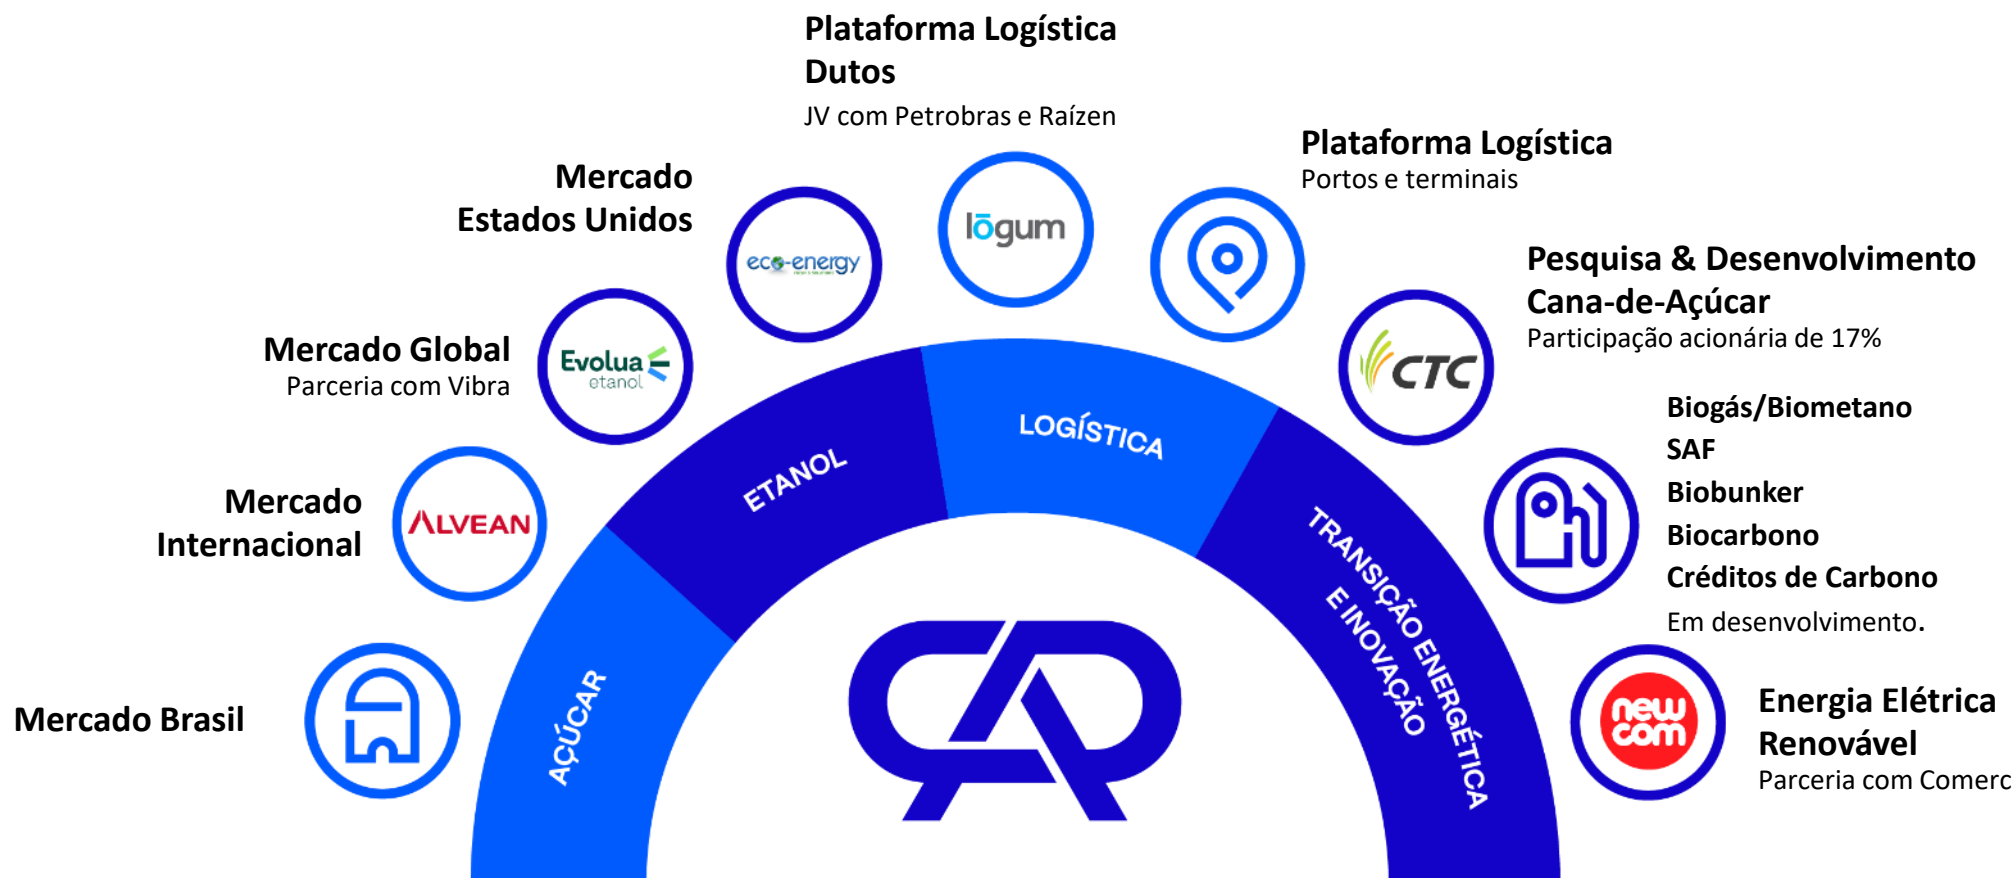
Plataforma Logística Dutos
JV com Petrobras e Raízen

Plataforma Logística
Portos e terminais

Mercado Estados Unidos

Pesquisa & Desenvolvimento Cana-de-Açúcar
Participação acionária de 17%

Mercado Global
Parceria com Vibra

Biogás/Biometano
SAF
Biobunker
Biocarbono
Créditos de Carbono
Em desenvolvimento.

Mercado Internacional

Mercado Brasil

Energia Elétrica Renovável
Parceria com Comerc

eco-energy
lōgum
Evolua etanol
CTC
ALVEAN
new com

ETANOL
LOGÍSTICA
AÇÚCAR
TRANSIÇÃO ENERGÉTICA E INOVAÇÃO